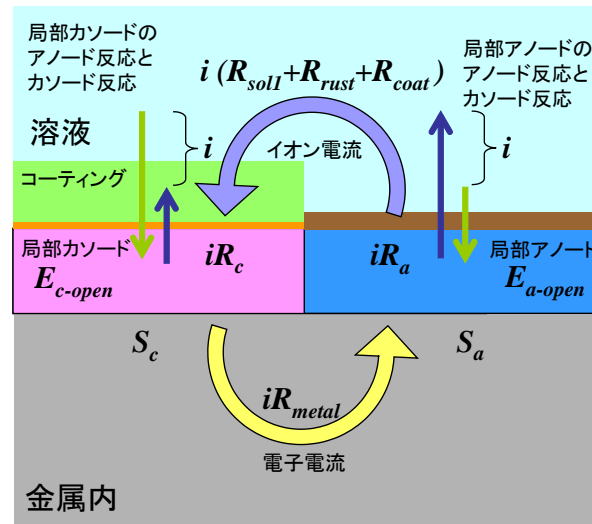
局部カソードのアノード反応とカソード反応

$i\,(R_{sol1}+R_{rust}+R_{coat})$

局部アノードのアノード反応とカソード反応

溶液

$i$

イオン電流

$i$

コーティング

局部カソード

$iR_c$

$iR_a$

局部アノード

$E_{c\text{-}open}$

$E_{a\text{-}open}$

$S_c$

$S_a$

$iR_{metal}$

電子電流

金属内